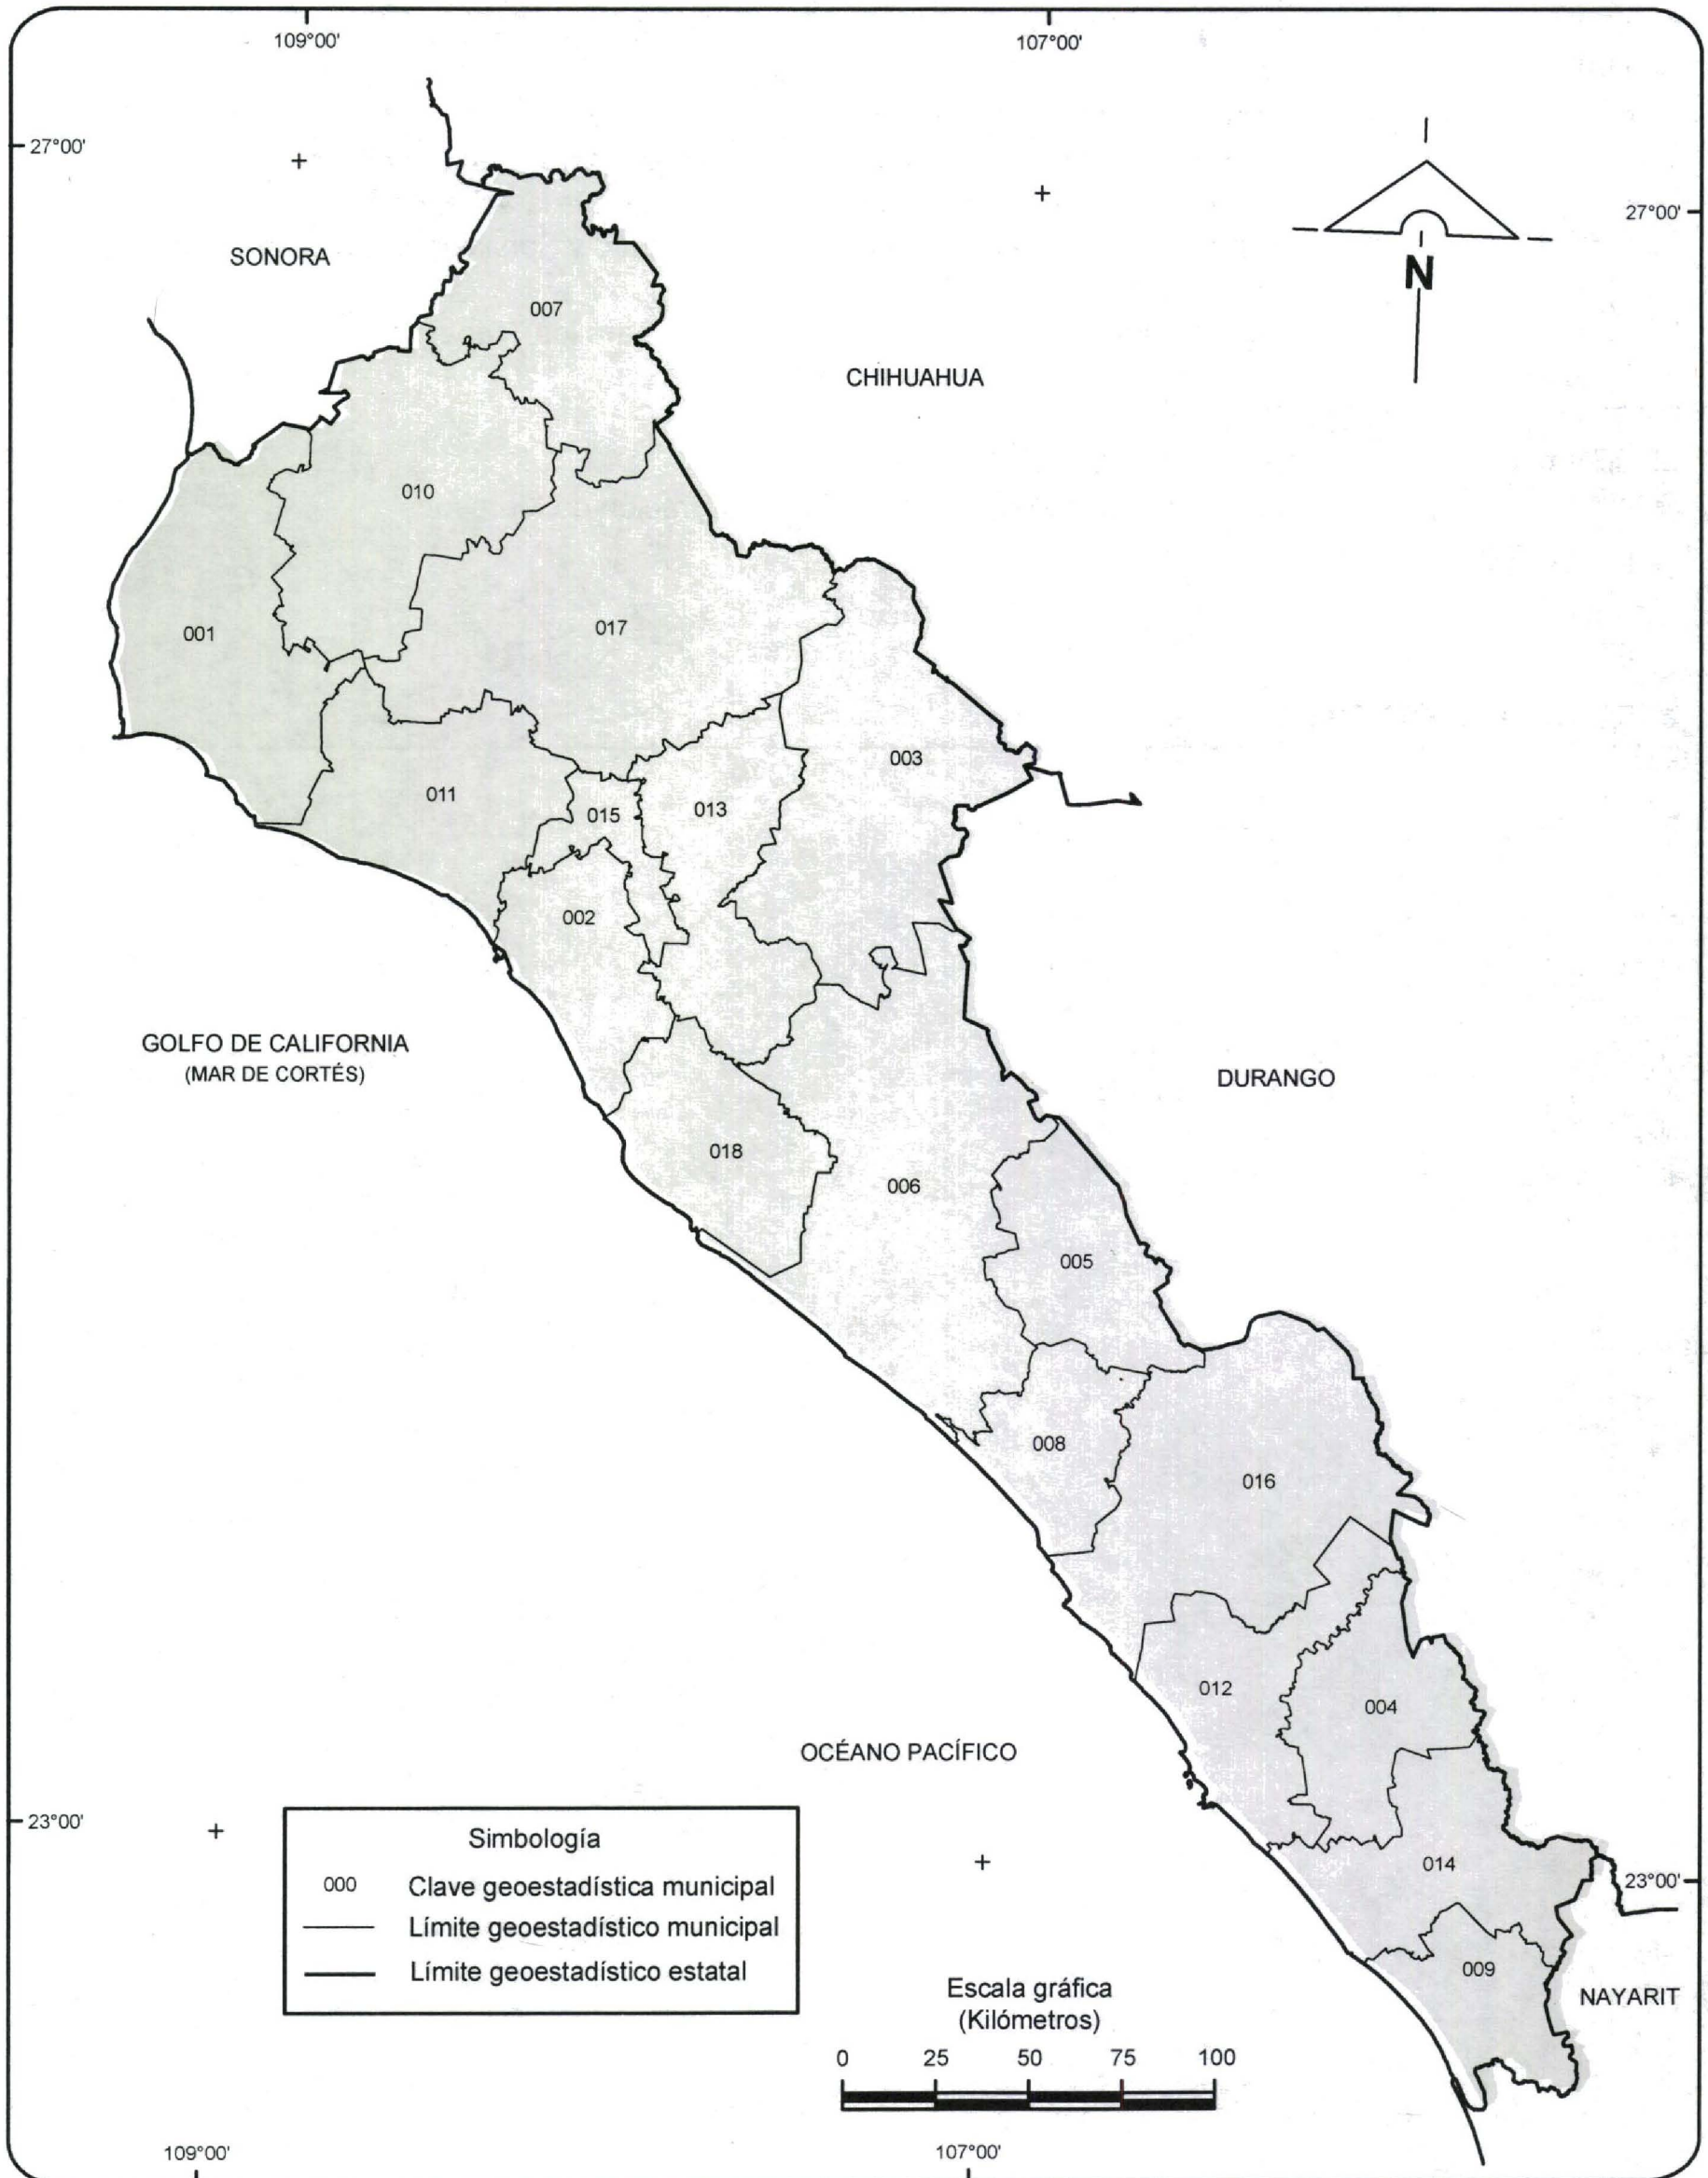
109°00'

107°00'

27°00'

27°00'

N

SONORA

CHIHUAHUA

007

010

001

017

003

011

015

013

002

GOLFO DE CALIFORNIA
(MAR DE CORTÉS)

DURANGO

018

006

005

008

016

012

004

OCÉANO PACÍFICO

014

009

NAYARIT

23°00'

23°00'

| Simbología | |
|---|---|
| 000 | Clave geoestadística municipal |
| | Límite geoestadístico municipal |
| | Límite geoestadístico estatal |

Escala gráfica
(Kilómetros)

0 25 50 75 100

109°00'

107°00'